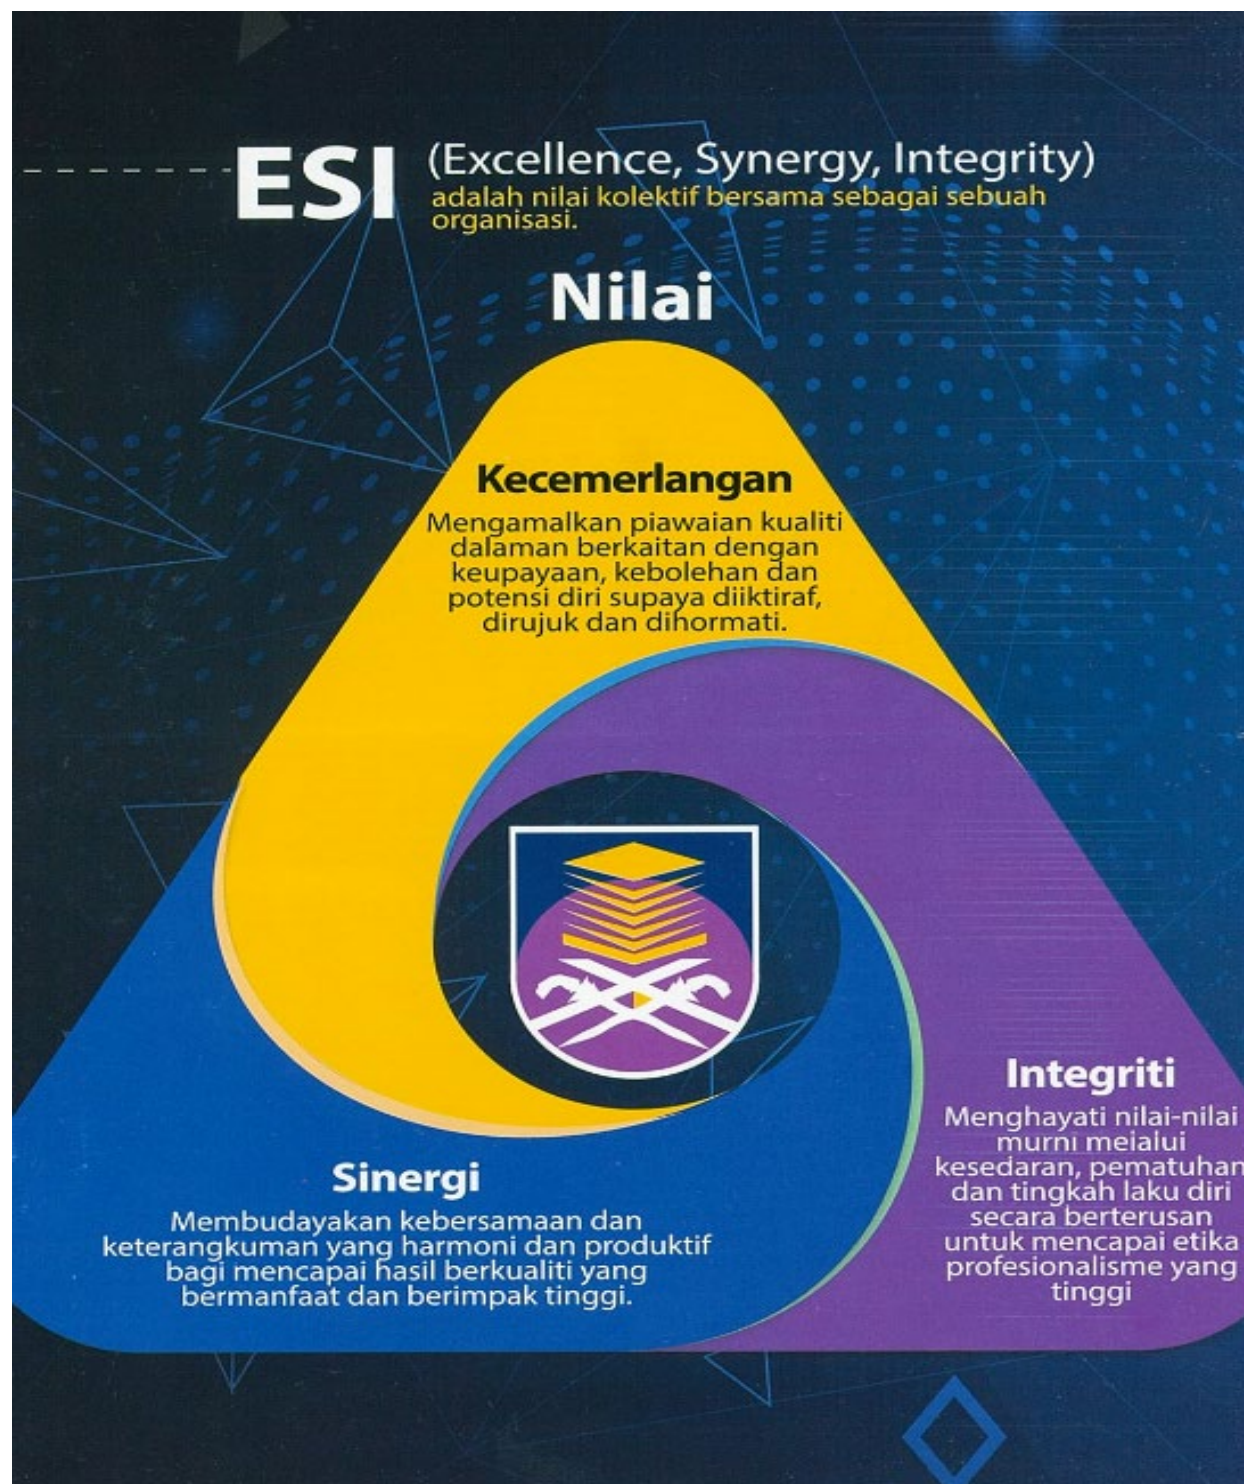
ESI (Excellence, Synergy, Integrity) adalah nilai kolektif bersama sebagai sebuah organisasi.

Nilai

Kecemerlangan

Mengamalkan piawaian kualiti dalaman berkaitan dengan keupayaan, kebolehan dan potensi diri supaya diiktiraf, dirujuk dan dihormati.

Integriti

Menghayati nilai-nilai murni melalui kesedaran, pematuhan dan tingkah laku diri secara berterusan untuk mencapai etika profesionalisme yang tinggi

Sinergi

Membudayakan kebersamaan dan keterangkuman yang harmoni dan produktif bagi mencapai hasil berkualiti yang bermanfaat dan berimpak tinggi.